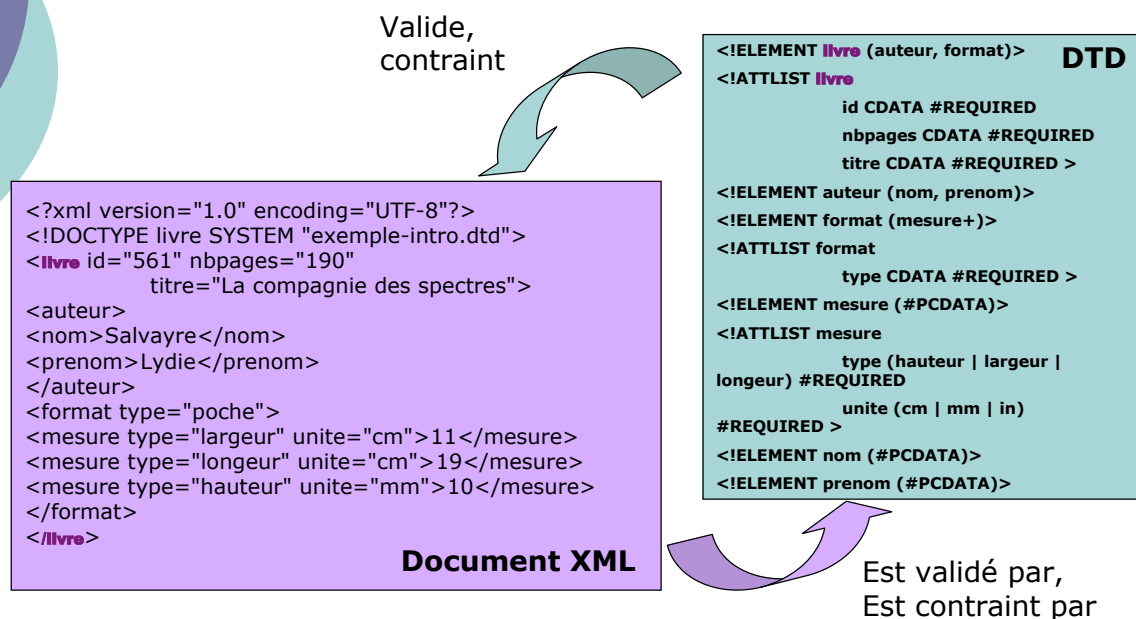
Valide, contraint

<!ELEMENT livre (auteur, format)>
DTD
<!ATTLIST livre
id CDATA #REQUIRED
nbpages CDATA #REQUIRED
titre CDATA #REQUIRED >
<!ELEMENT auteur (nom, prenom)>
<!ELEMENT format (mesure+)>
<!ATTLIST format
type CDATA #REQUIRED >
<!ELEMENT mesure (#PCDATA)>
<!ATTLIST mesure
type (hauteur | largeur | longeur) #REQUIRED
unite (cm | mm | in) #REQUIRED >
<!ELEMENT nom (#PCDATA)>
<!ELEMENT prenom (#PCDATA)>

<?xml version="1.0" encoding="UTF-8"?>
<!DOCTYPE livre SYSTEM "exemple-intro.dtd">
<livre id="561" nbpages="190"
titre="La compagnie des spectres">
<auteur>
<nom>Salvayre</nom>
<prenom>Lydie</prenom>
</auteur>
<format type="poche">
<mesure type="largeur" unite="cm">11</mesure>
<mesure type="longeur" unite="cm">19</mesure>
<mesure type="hauteur" unite="mm">10</mesure>
</format>
</livre>

Document XML

Est validé par,
Est contraint par